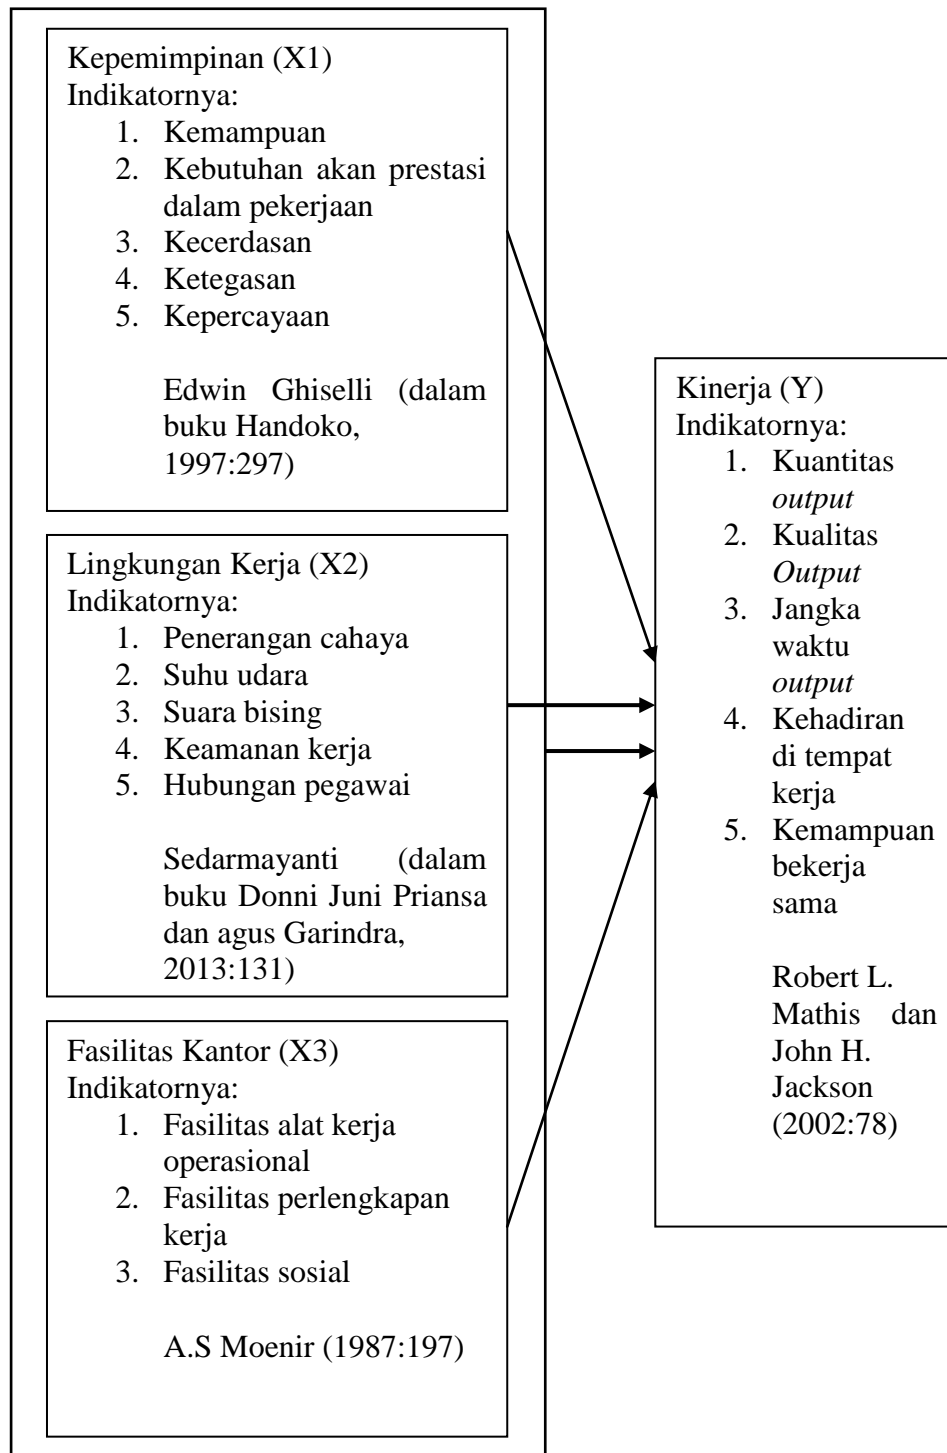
Kepemimpinan (X1)
Indikatornya:
1. Kemampuan
2. Kebutuhan akan prestasi dalam pekerjaan
3. Kecerdasan
4. Ketegasan
5. Kepercayaan

Edwin Ghiselli (dalam buku Handoko, 1997:297)

Lingkungan Kerja (X2)
Indikatornya:
1. Penerangan cahaya
2. Suhu udara
3. Suara bising
4. Keamanan kerja
5. Hubungan pegawai

Sedarmayanti (dalam buku Donni Juni Priansa dan agus Garindra, 2013:131)

Fasilitas Kantor (X3)
Indikatornya:
1. Fasilitas alat kerja operasional
2. Fasilitas perlengkapan kerja
3. Fasilitas sosial

A.S Moenir (1987:197)

Kinerja (Y)
Indikatornya:
1. Kuantitas *output*
2. Kualitas *Output*
3. Jangka waktu *output*
4. Kehadiran di tempat kerja
5. Kemampuan bekerja sama

Robert L. Mathis dan John H. Jackson (2002:78)